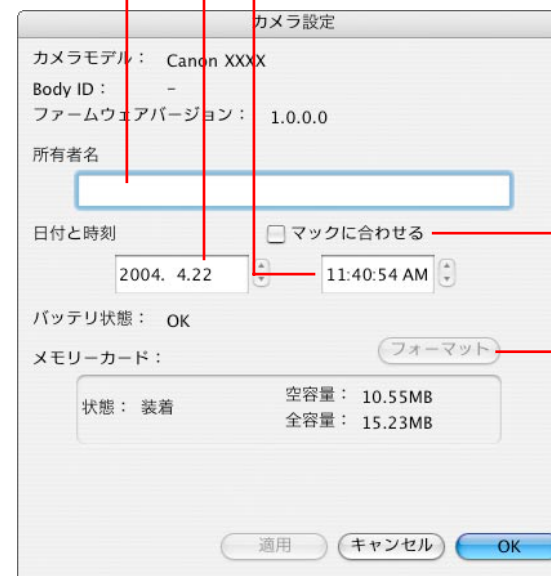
カメラ設定

カメラモデル： Canon XXXX
Body ID： –
ファームウェアバージョン： 1.0.0.0

所有者名

日付と時刻

マックに合わせる

2004. 4.22

11:40:54 AM

バッテリ状態： OK

メモリーカード：

フォーマット

状態： 装着

空容量： 10.55MB
全容量： 15.23MB

適用

キャンセル

OK